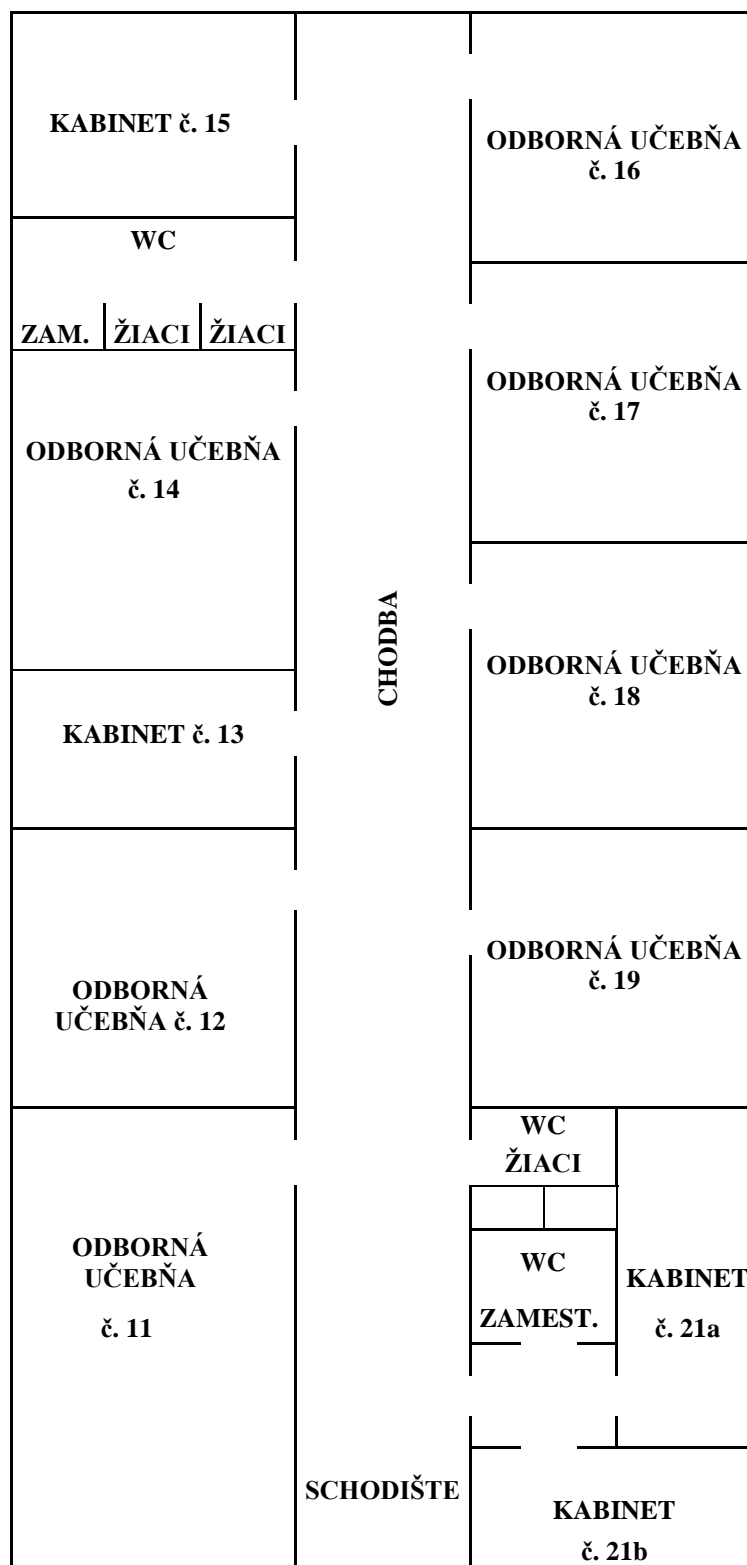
KABINET č. 15

WC

ZAM. ŽIACI ŽIACI

ODBORNÁ UČEBŇA č. 14

KABINET č. 13

ODBORNÁ UČEBŇA č. 12

ODBORNÁ UČEBŇA č. 11

CHODBA

SCHODIŠTE

ODBORNÁ UČEBŇA č. 16

ODBORNÁ UČEBŇA č. 17

ODBORNÁ UČEBŇA č. 18

ODBORNÁ UČEBŇA č. 19

WC ŽIACI

WC ZAMEST.

KABINET č. 21a

KABINET č. 21b